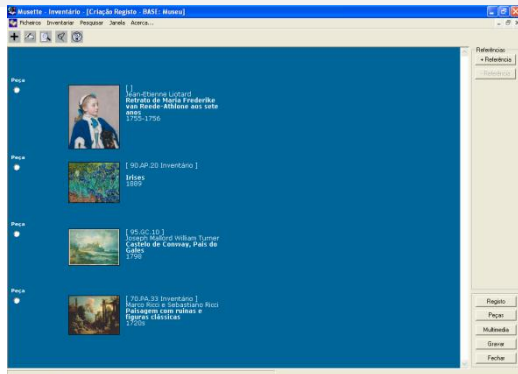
Musette - Inventário - [Criação Registo - BASE: Museu]

Ficheiros Inventariar Pesquisar Janela Acerca...

Peça

[ ]
Jean-Etienne Liotard
Retrato de Maria Frederike van Reede-Athlone aos sete anos
1755-1756

Peça

[ 90.AP.20 Inventário ]
Irises
1889

Peça

[ 95.GC.10 ]
Joseph Mallord William Turner
Castelo de Conway, País de Gales
1798

Peça

[ 70.PA.33 Inventário ]
Marco Ricci e Sebastiano Ricci
Paisagem com ruínas e figuras clássicas
1720s

Referências
+ Referência
- Referência

Registo
Peças
Multimedia
Gravar
Fechar